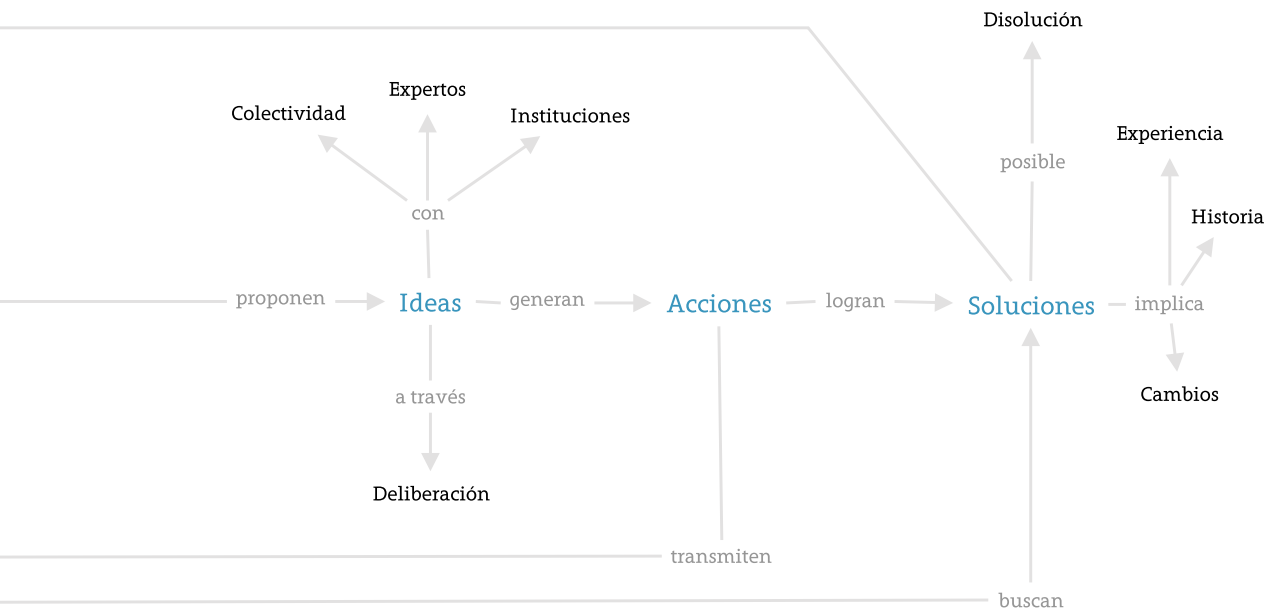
Disolución

Expertos

Colectividad

Instituciones

Experiencia

posible

con

Historia

proponen

Ideas

generan

Acciones

logran

Soluciones

implica

a través

Cambios

Deliberación

transmiten

buscan